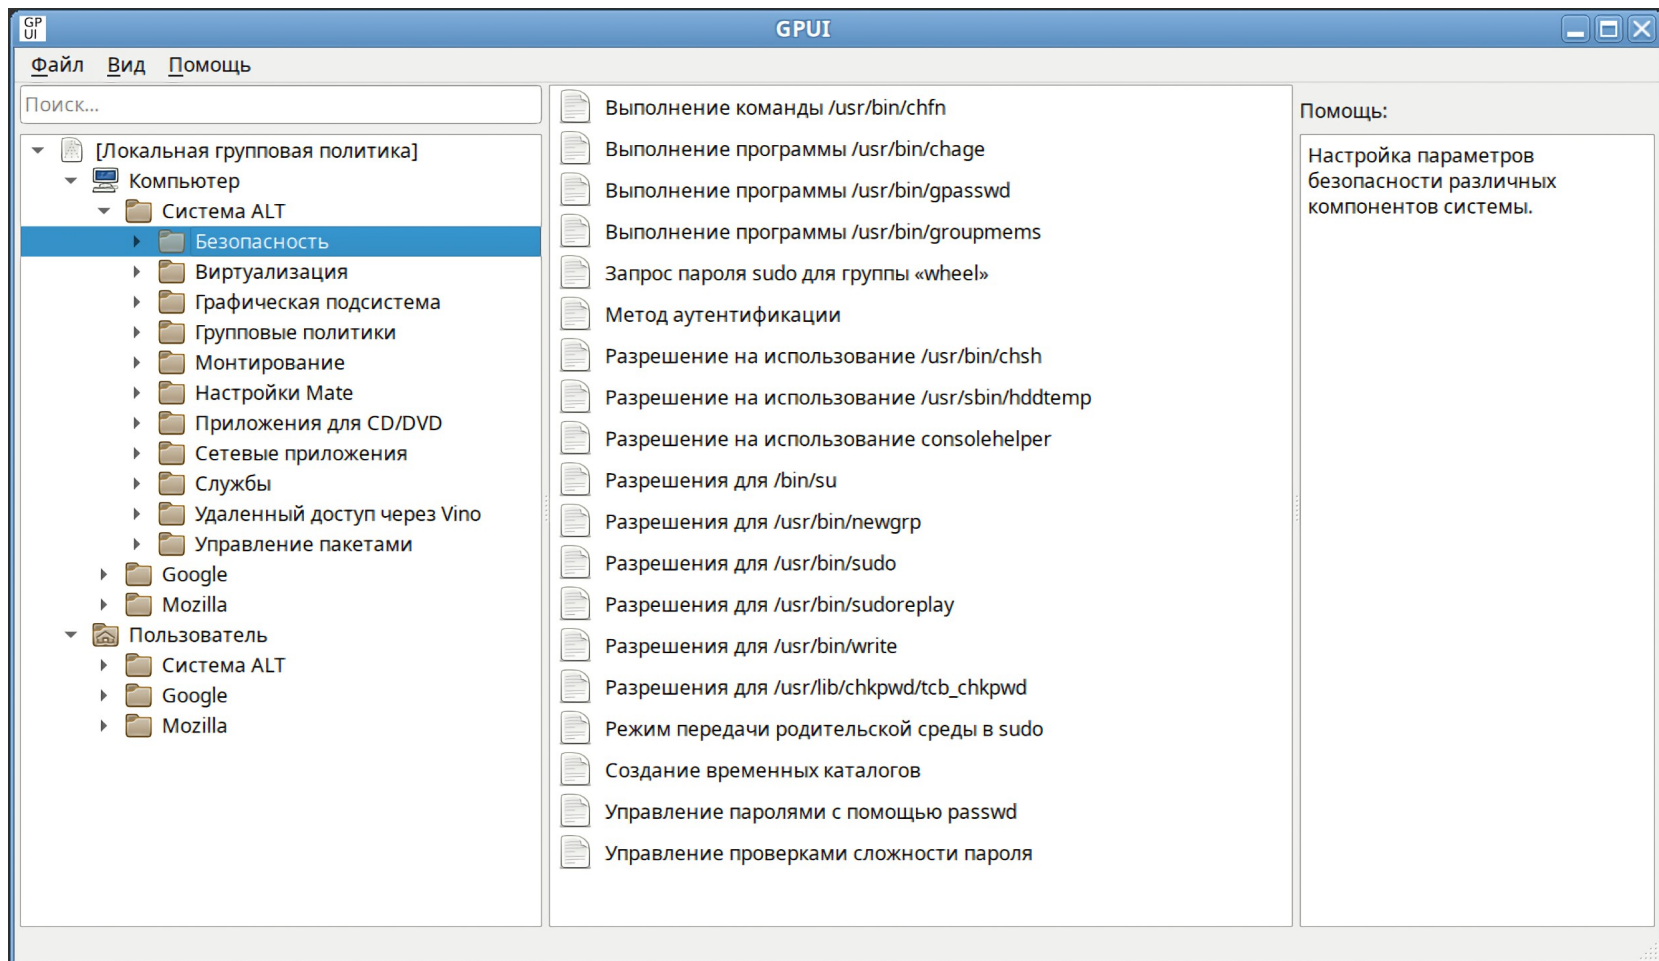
GP UI
GPUI

Файл Вид Помощь

Поиск...

[Локальная групповая политика]
Компьютер
Система ALT
Безопасность
Виртуализация
Графическая подсистема
Групповые политики
Монтирование
Настройки Mate
Приложения для CD/DVD
Сетевые приложения
Службы
Удаленный доступ через Vino
Управление пакетами
Google
Mozilla
Пользователь
Система ALT
Google
Mozilla

Выполнение команды /usr/bin/chfn
Выполнение программы /usr/bin/chage
Выполнение программы /usr/bin/gpasswd
Выполнение программы /usr/bin/groupmems
Запрос пароля sudo для группы «wheel»
Метод аутентификации
Разрешение на использование /usr/bin/chsh
Разрешение на использование /usr/sbin/hddtemp
Разрешение на использование consolehelper
Разрешения для /bin/su
Разрешения для /usr/bin/newgrp
Разрешения для /usr/bin/sudo
Разрешения для /usr/bin/sudoreplay
Разрешения для /usr/bin/write
Разрешения для /usr/lib/chkpwd/tcb_chkpwd
Режим передачи родительской среды в sudo
Создание временных каталогов
Управление паролями с помощью passwd
Управление проверками сложности пароля

Помощь:

Настройка параметров безопасности различных компонентов системы.